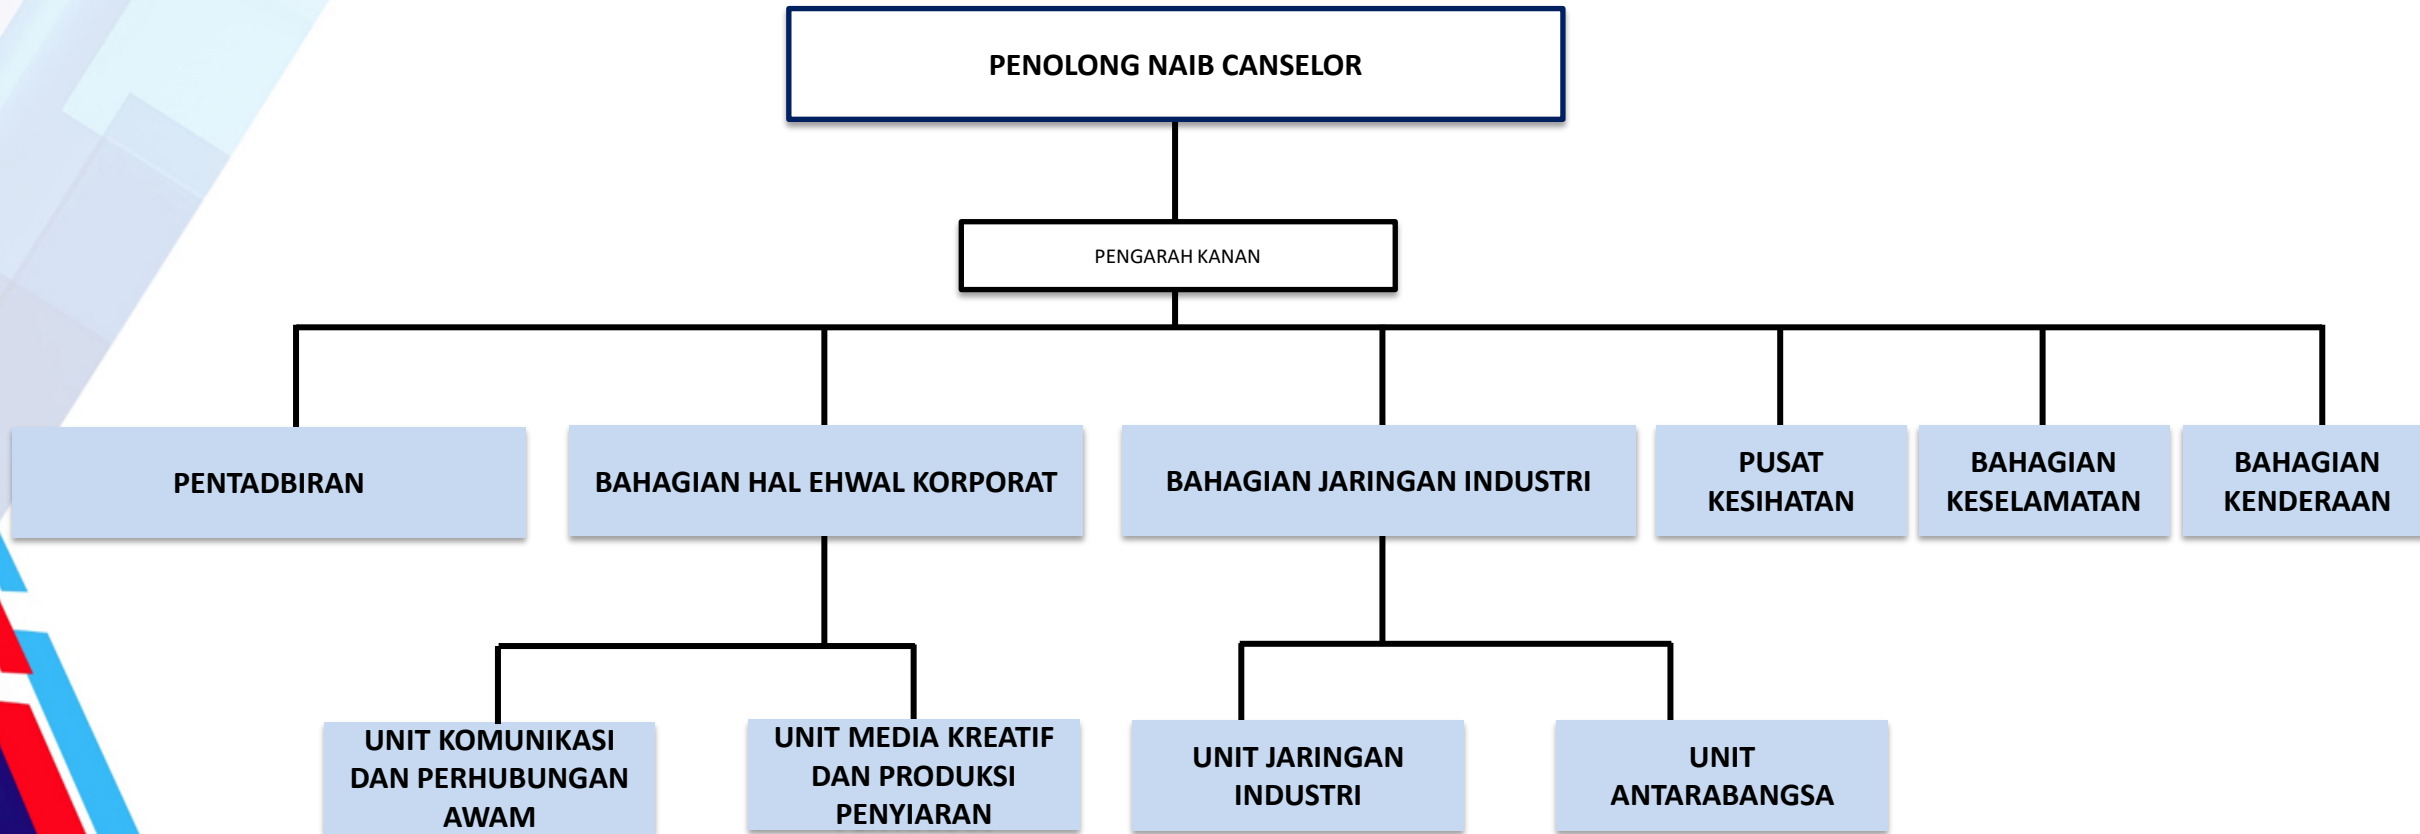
PENOLONG NAIB CANSELOR

PENGARAH KANAN

PENTADBIRAN

BAHAGIAN HAL EHWAL KORPORAT

BAHAGIAN JARINGAN INDUSTRI

PUSAT KESIHATAN

BAHAGIAN KESELAMATAN

BAHAGIAN KENDERAAN

UNIT KOMUNIKASI DAN PERHUBUNGAN AWAM

UNIT MEDIA KREATIF DAN PRODUKSI PENYIARAN

UNIT JARINGAN INDUSTRI

UNIT ANTARABANGSA